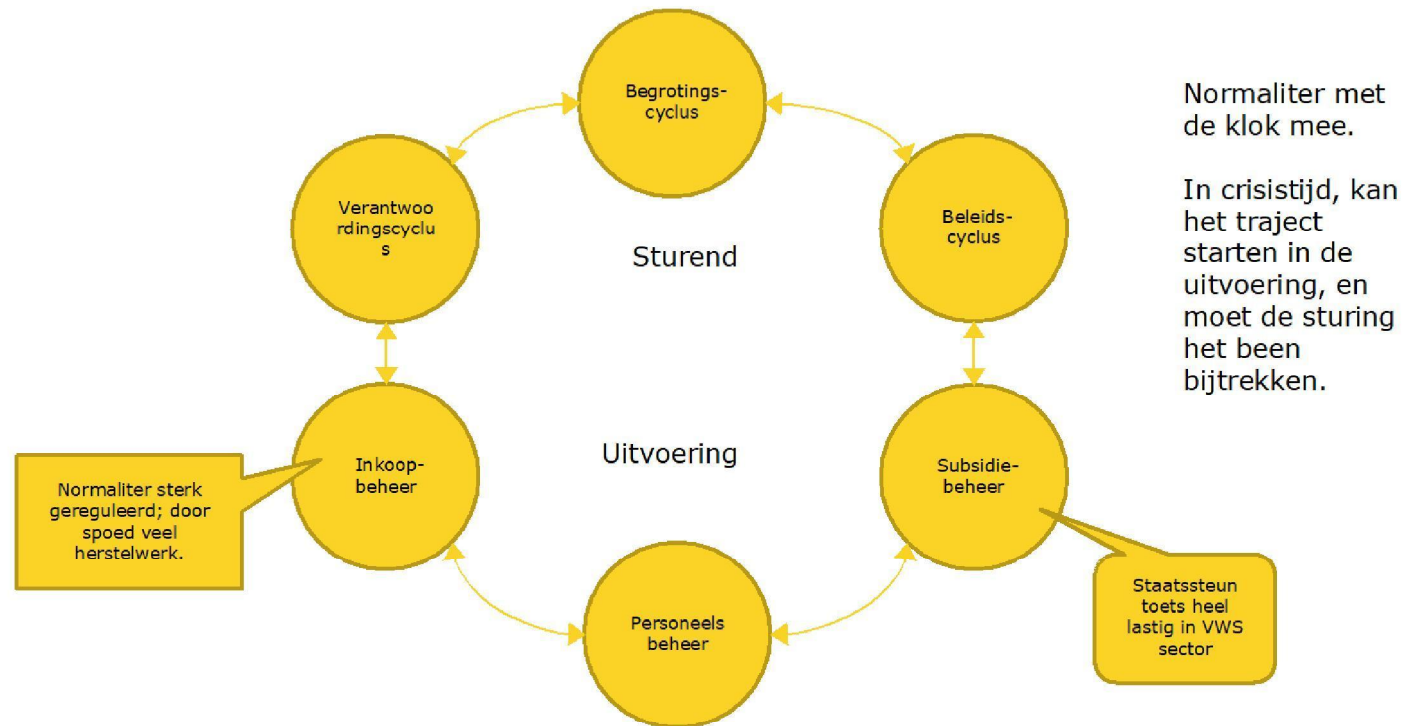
Begrotings-cyclus

Verantwoordingscyclus

Beleids-cyclus

Sturend

Normaliter met de klok mee.

In crisistijd, kan het traject starten in de uitvoering, en moet de sturing het been bijtrekken.

Inkoop-beheer

Uitvoering

Subsidie-beheer

Normaliter sterk gereguleerd; door spoed veel herstelwerk.

Personeels beheer

Staatssteun toets heel lastig in VWS sector